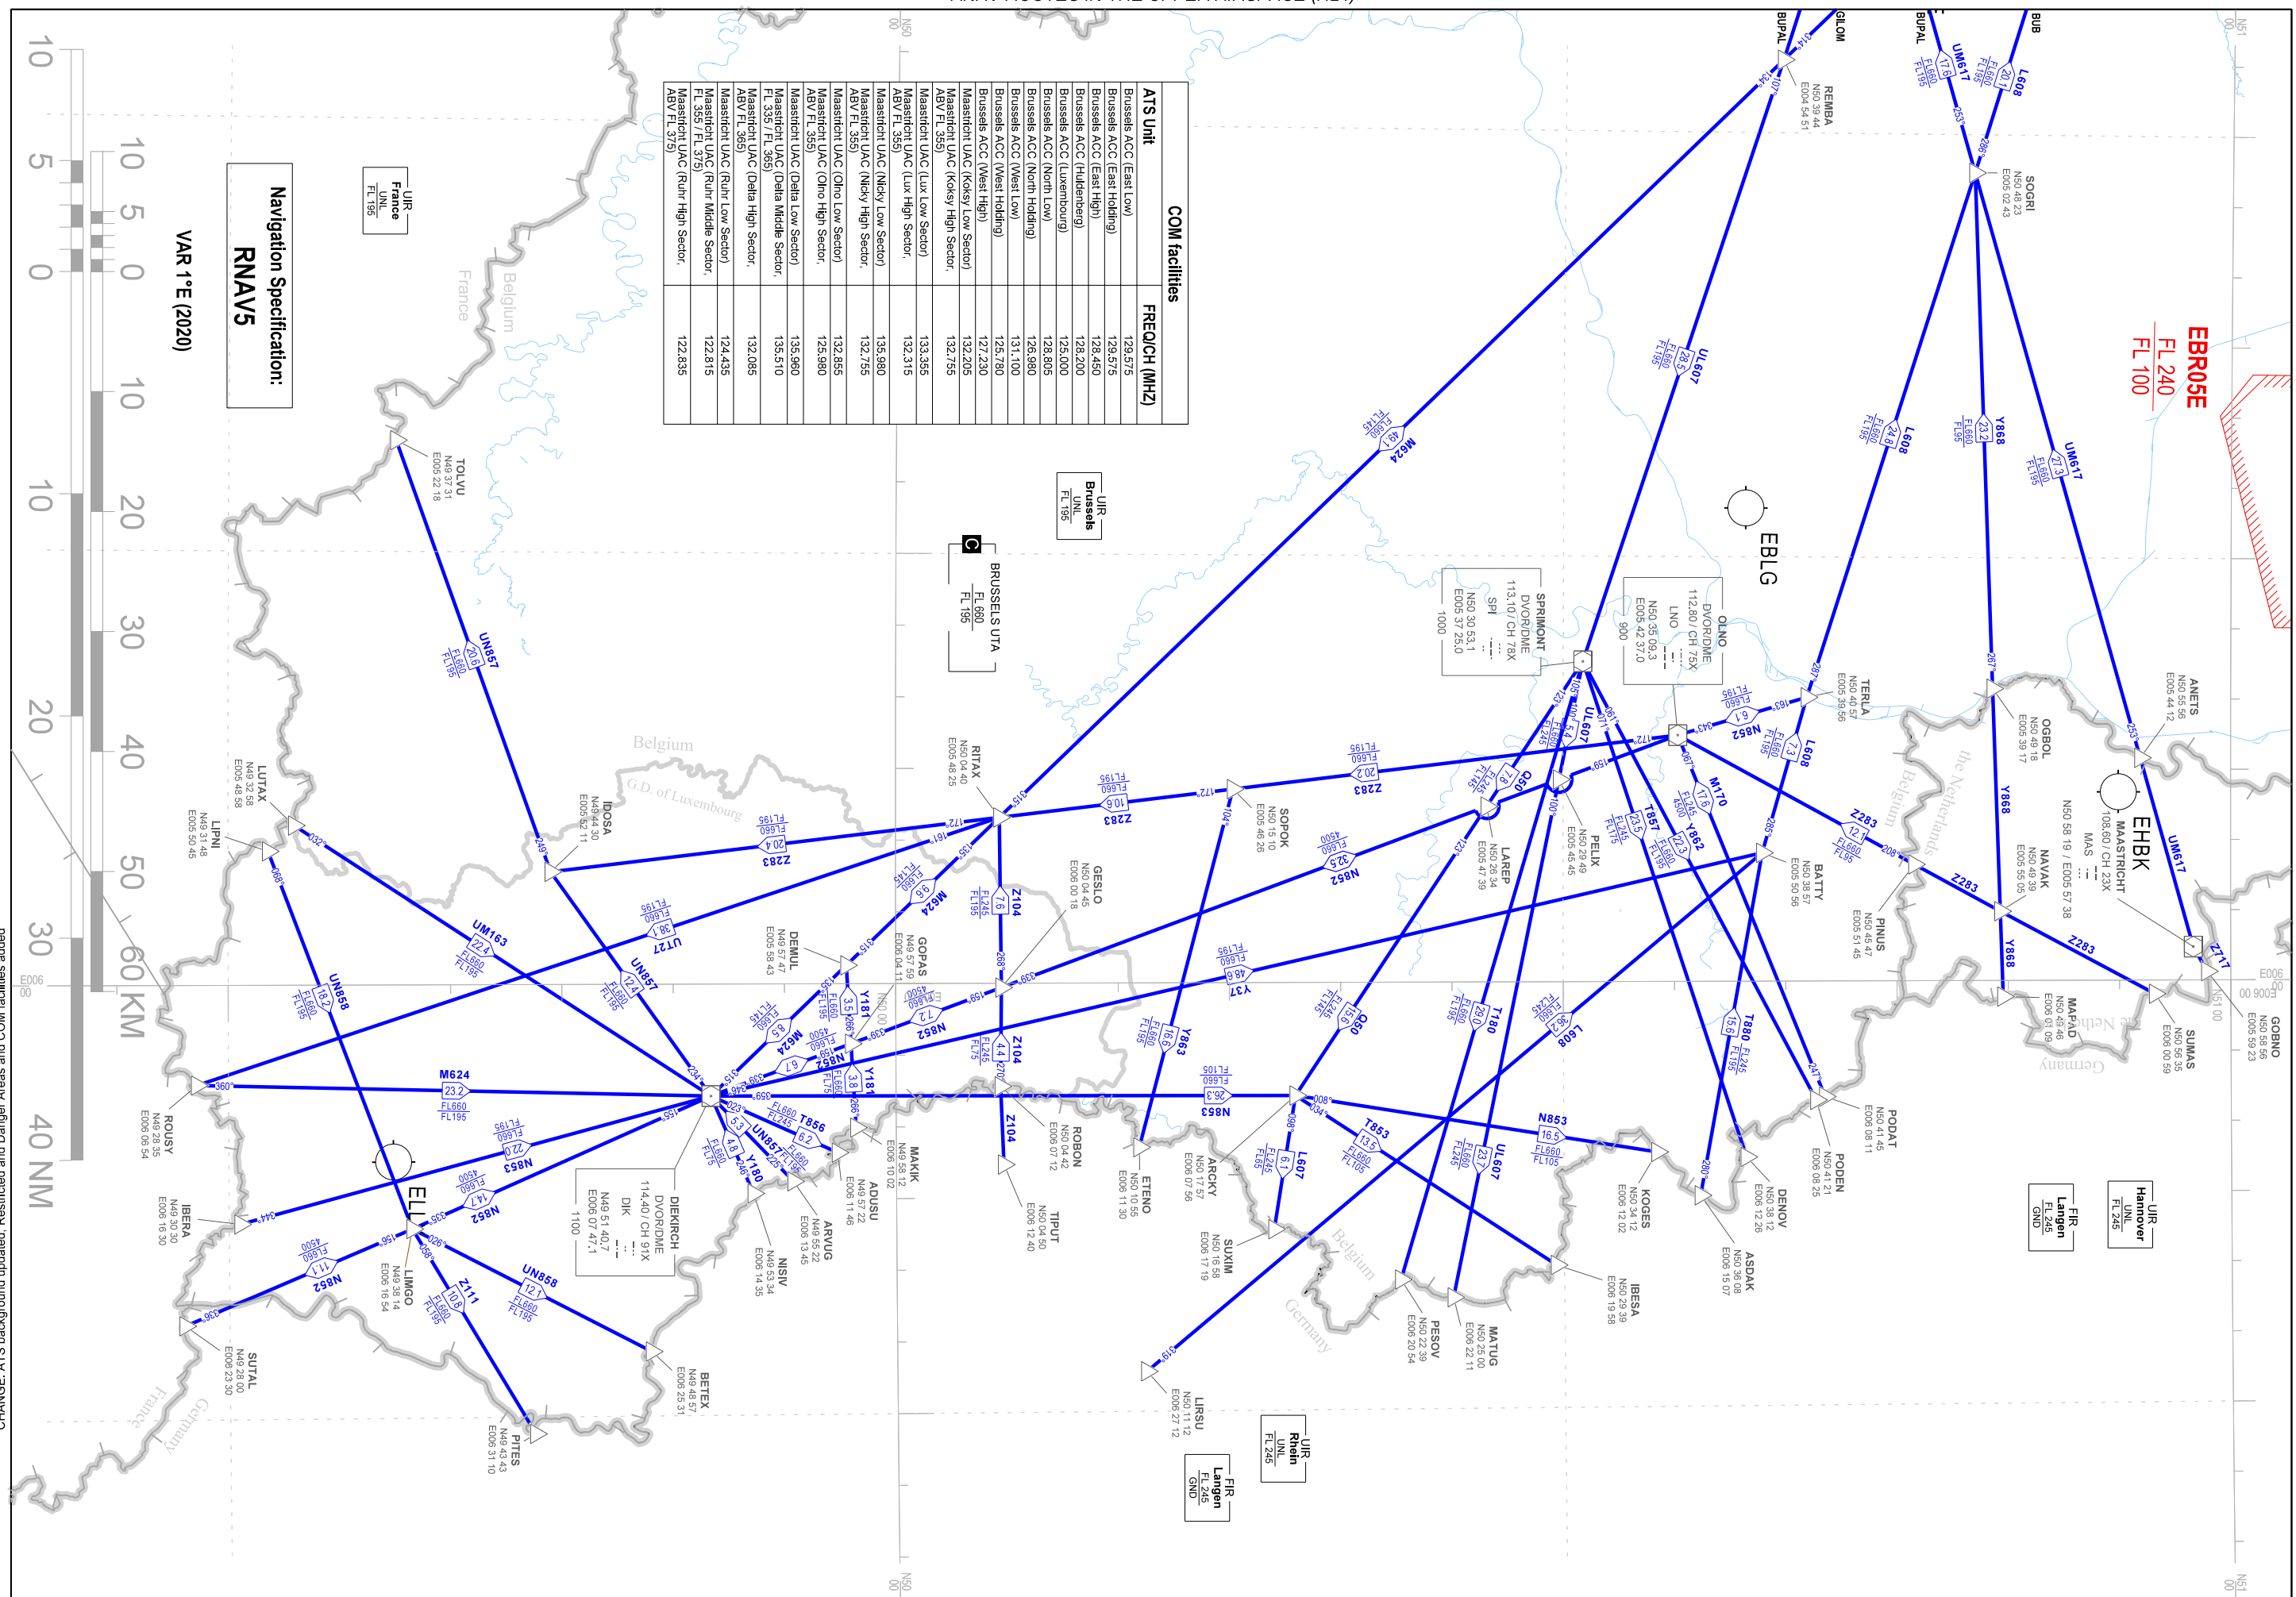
COM facilities

| ATS Unit | FREQ/CH (MHZ) |
|---|---|
| Brussels ACC (East Low) | 129.575 |
| Brussels ACC (East Holding) | 129.575 |
| Brussels ACC (East High) | 128.450 |
| Brussels ACC (Huldenberg) | 128.200 |
| Brussels ACC (Luxembourg) | 125.000 |
| Brussels ACC (North Low) | 128.805 |
| Brussels ACC (North Holding) | 126.980 |
| Brussels ACC (West Low) | 131.100 |
| Brussels ACC (West Holding) | 125.780 |
| Brussels ACC (West High) | 127.230 |
| Maastricht UAC (Koksy Low Sector) | 132.205 |
| Maastricht UAC (Koksy High Sector, ABV FL 355) | 132.755 |
| Maastricht UAC (Lux Low Sector) | 133.355 |
| Maastricht UAC (Lux High Sector, ABV FL 355) | 132.315 |
| Maastricht UAC (Nicky Low Sector) | 135.980 |
| Maastricht UAC (Nicky High Sector, ABV FL 355) | 132.755 |
| Maastricht UAC (Olno Low Sector) | 132.855 |
| Maastricht UAC (Olno High Sector, ABV FL 355) | 125.980 |
| Maastricht UAC (Delta Low Sector) | 135.960 |
| Maastricht UAC (Delta Middle Sector, FL 335 / FL 365) | 135.510 |
| Maastricht UAC (Delta High Sector, ABV FL 365) | 132.085 |
| Maastricht UAC (Ruhr Low Sector) | 124.435 |
| Maastricht UAC (Ruhr Middle Sector, FL 355 / FL 375) | 122.815 |
| Maastricht UAC (Ruhr High Sector, ABV FL 375) | 122.835 |

Navigation Specification: RNAV5

VAR 1°E (2020)

10 5 0 10 20 30 40 50 60 KM
10 5 0 10 20 30 40 NM

UIR France UNL FL 195

UIR Brussels UNL FL 195

C BRUSSELS UTA FL 660 FL 195

EBR05E FL 240 FL 100

EBLG

EHBK MAASTRICHT 108.60 / CH 23X MAS N50 58 19 / E005 57 38

OLNO DVOR/DME 112.80 / CH 75X LNO N50 35 09.3 E005 42 37.0 900

SPRIMONT DVOR/DME 113.10 / CH 78X SPI N50 30 53.1 E005 37 25.0 1000

DIEKIRCH DVOR/DME 114.40 / CH 91X DIK N49 51 40.7 E006 07 47.1 1100

ELU

TOLVU N49 37 31 E005 22 18
LUTAX N49 32 58 E005 48 58
LIPNI N49 31 48 E005 50 45
IDOSA N49 44 30 E005 52 11
RITAX N50 04 40 E005 49 25
GESLO N50 04 45 E006 00 18
SOPOK N50 15 10 E005 46 26
LAREP N50 26 34 E005 47 39
PELIX N50 29 49 E005 45 45
TERLA N50 40 57 E005 39 56
REMBA N50 39 44 E004 54 51
SOGRI N50 48 23 E005 02 43
OGBOL N50 49 18 E005 39 17
ANETS N50 55 56 E005 44 12
BATTY N50 38 57 E005 50 56
PINUS N50 45 47 E005 51 45
NAVAK N50 49 39 E005 55 05
MAPAD N50 46 46 E006 01 09
SUMAS N50 56 35 E006 00 59
GOBNO N50 58 56 E005 59 23
PODAT N50 41 45 E006 08 11
PODEN N50 41 21 E006 08 25
DENOV N50 39 12 E006 12 26
ASDAK N50 36 08 E006 15 07
KOGES N50 34 12 E006 12 02
IBESA N50 29 39 E006 19 58
MATUG N50 25 00 E006 22 11
PESOV N50 22 39 E006 20 54
SUXIM N50 16 58 E006 17 19
ARCKY N50 17 57 E006 07 56
ETENO N50 10 55 E006 11 30
ROBON N50 04 42 E006 07 12
TIPUT N50 04 50 E006 12 40
LIRSU N50 11 12 E006 27 12
MAKIK N49 59 12 E006 10 02
ADUSU N49 57 22 E006 11 46
ARVUG N49 55 22 E006 13 45
NISIV N49 53 34 E006 14 35
GOPAS N49 57 59 E006 04 11
DEMUL N49 57 47 E005 58 43
ROUSY N49 28 35 E006 06 54
IBERA N49 30 30 E006 16 30
LIMGO N49 38 14 E006 16 54
SUTAL N49 28 00 E006 23 30
BETEX N49 48 57 E006 25 31
PITES N49 43 43 E006 31 10

UIR Rhein UNL FL 245
FIR Langen FL 245 GND
FIR Langen FL 245 GND
UIR Hannover UNL FL 245

UN857 UM163 UN858 M624 UT27 Z283 Z104 N852 N853 Y181 M624 T856 UN857 Y180 Z111 UL607 L608 Y868 UM617 M170 Y862 T857 Q50 T180 Y863 L607 T853 N853 Y37 T880 Z717

Belgium France G.D. of Luxembourg the Netherlands Germany